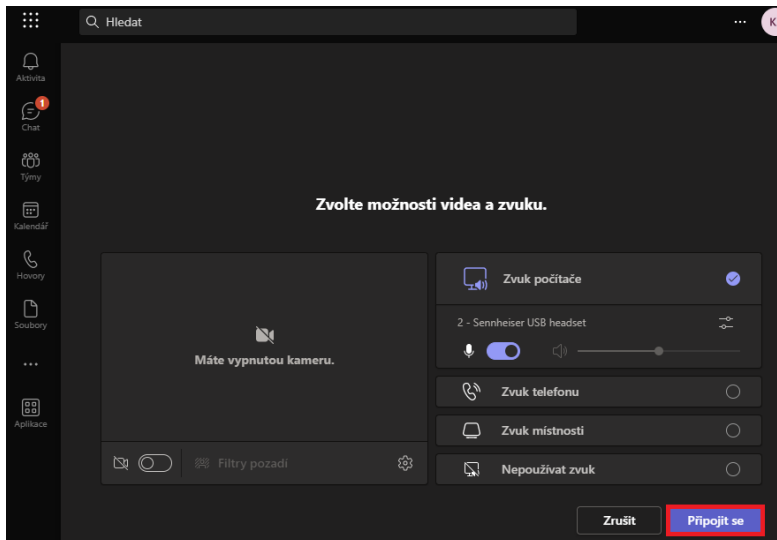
Hledat

...

K

Aktivita

1

Chat

Týmy

Kalendář

Hovory

Soubory

...

Aplikace

Zvolte možnosti videa a zvuku.

Máte vypnutou kameru.

Filtry pozadí

Zvuk počítače

2 - Sennheiser USB headset

Zvuk telefonu

Zvuk místnosti

Nepoužívat zvuk

Zrušit

Připojit se